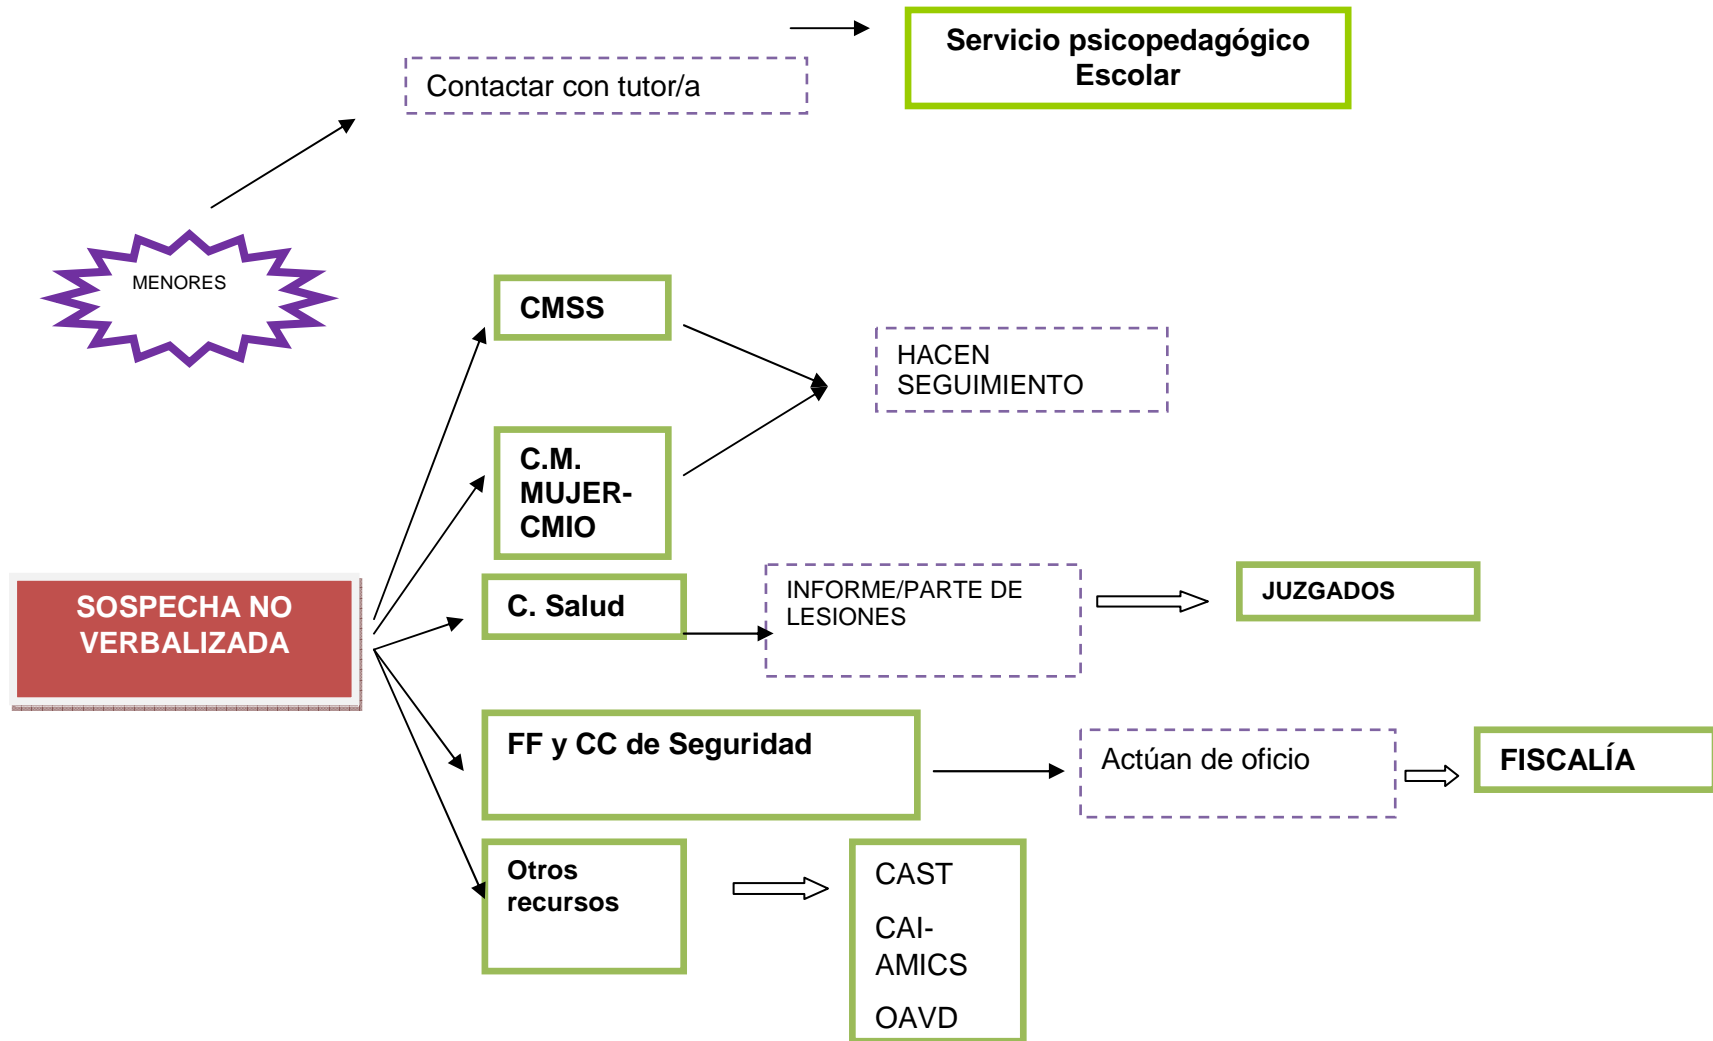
Contactar con tutor/a

Servicio psicopedagógico Escolar

MENORES

CMSS

HACEN SEGUIMIENTO

C.M. MUJER-CMIO

SOSPECHA NO VERBALIZADA

C. Salud

INFORME/PARTE DE LESIONES

JUZGADOS

FF y CC de Seguridad

Actúan de oficio

FISCALÍA

Otros recursos

CAST

CAI-AMICS

OAVD